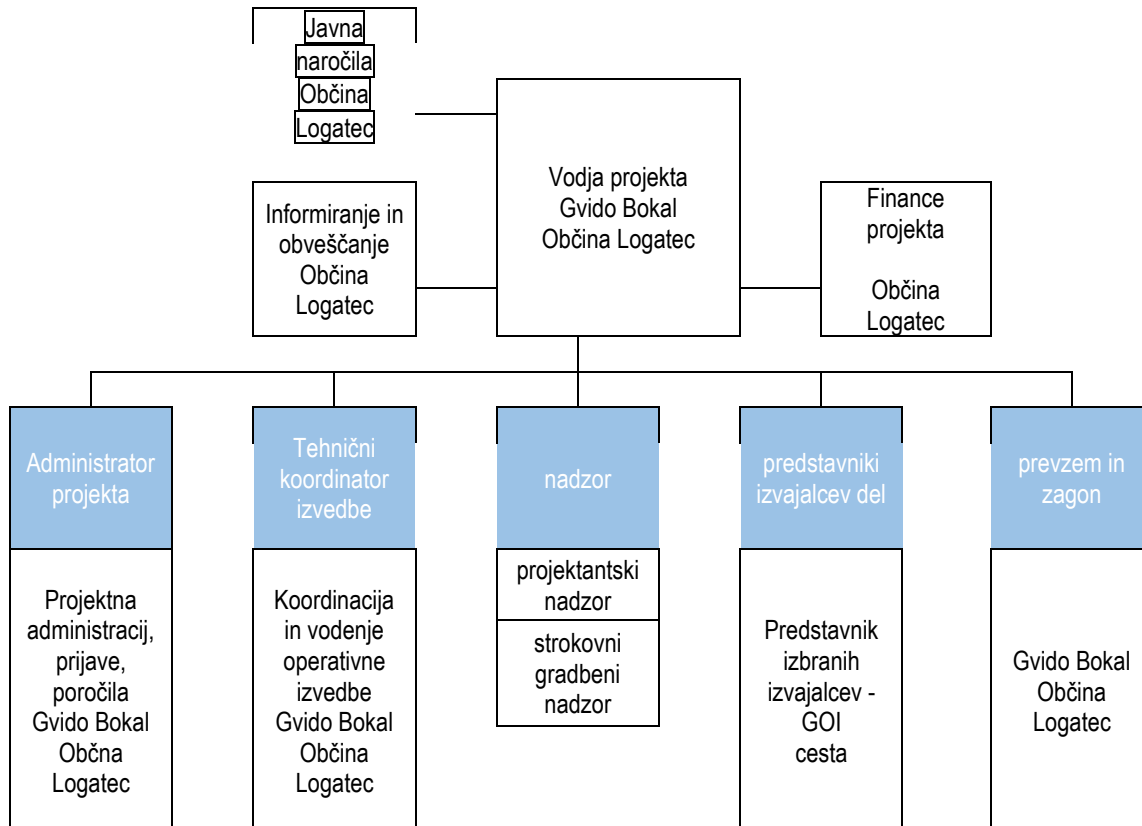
Javna naročila Občina Logatec

Vodja projekta
Gvido Bokal
Občina Logatec

Informiranje in obveščanje Občina Logatec

Finance projekta

Občina Logatec

Administrator projekta

Projektna administracij, prijave, poročila Gvido Bokal Občna Logatec

Tehnični koordinator izvedbe

Koordinacija in vodenje operativne izvedbe Gvido Bokal Občina Logatec

nadzor

projektantski nadzor

strokovni gradbeni nadzor

predstavniki izvajalcev del

Predstavnik izbranih izvajalcev - GOI cesta

prevzem in zagon

Gvido Bokal Občina Logatec